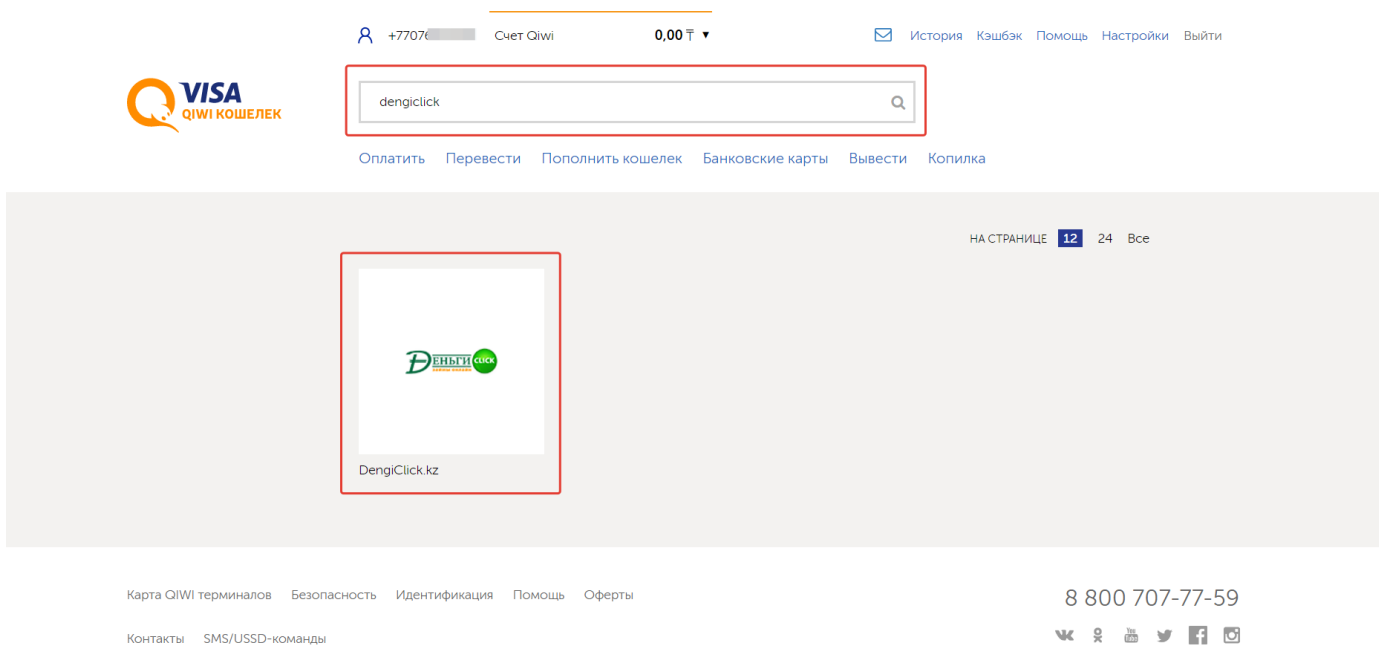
+7707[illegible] Счет Qiwi 0,00 ₸ ▾

История Кэшбэк Помощь Настройки Выйти

VISA
QIWI КОШЕЛЕК

dengiclick

Оплатить Перевести Пополнить кошелек Банковские карты Вывести Копилка

НА СТРАНИЦЕ 12 24 Все

ДЕНЬГИ CLICK
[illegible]

DengiClick.kz

Карта QIWI терминалов Безопасность Идентификация Помощь Оферты

Контакты SMS/USSD-команды

8 800 707-77-59